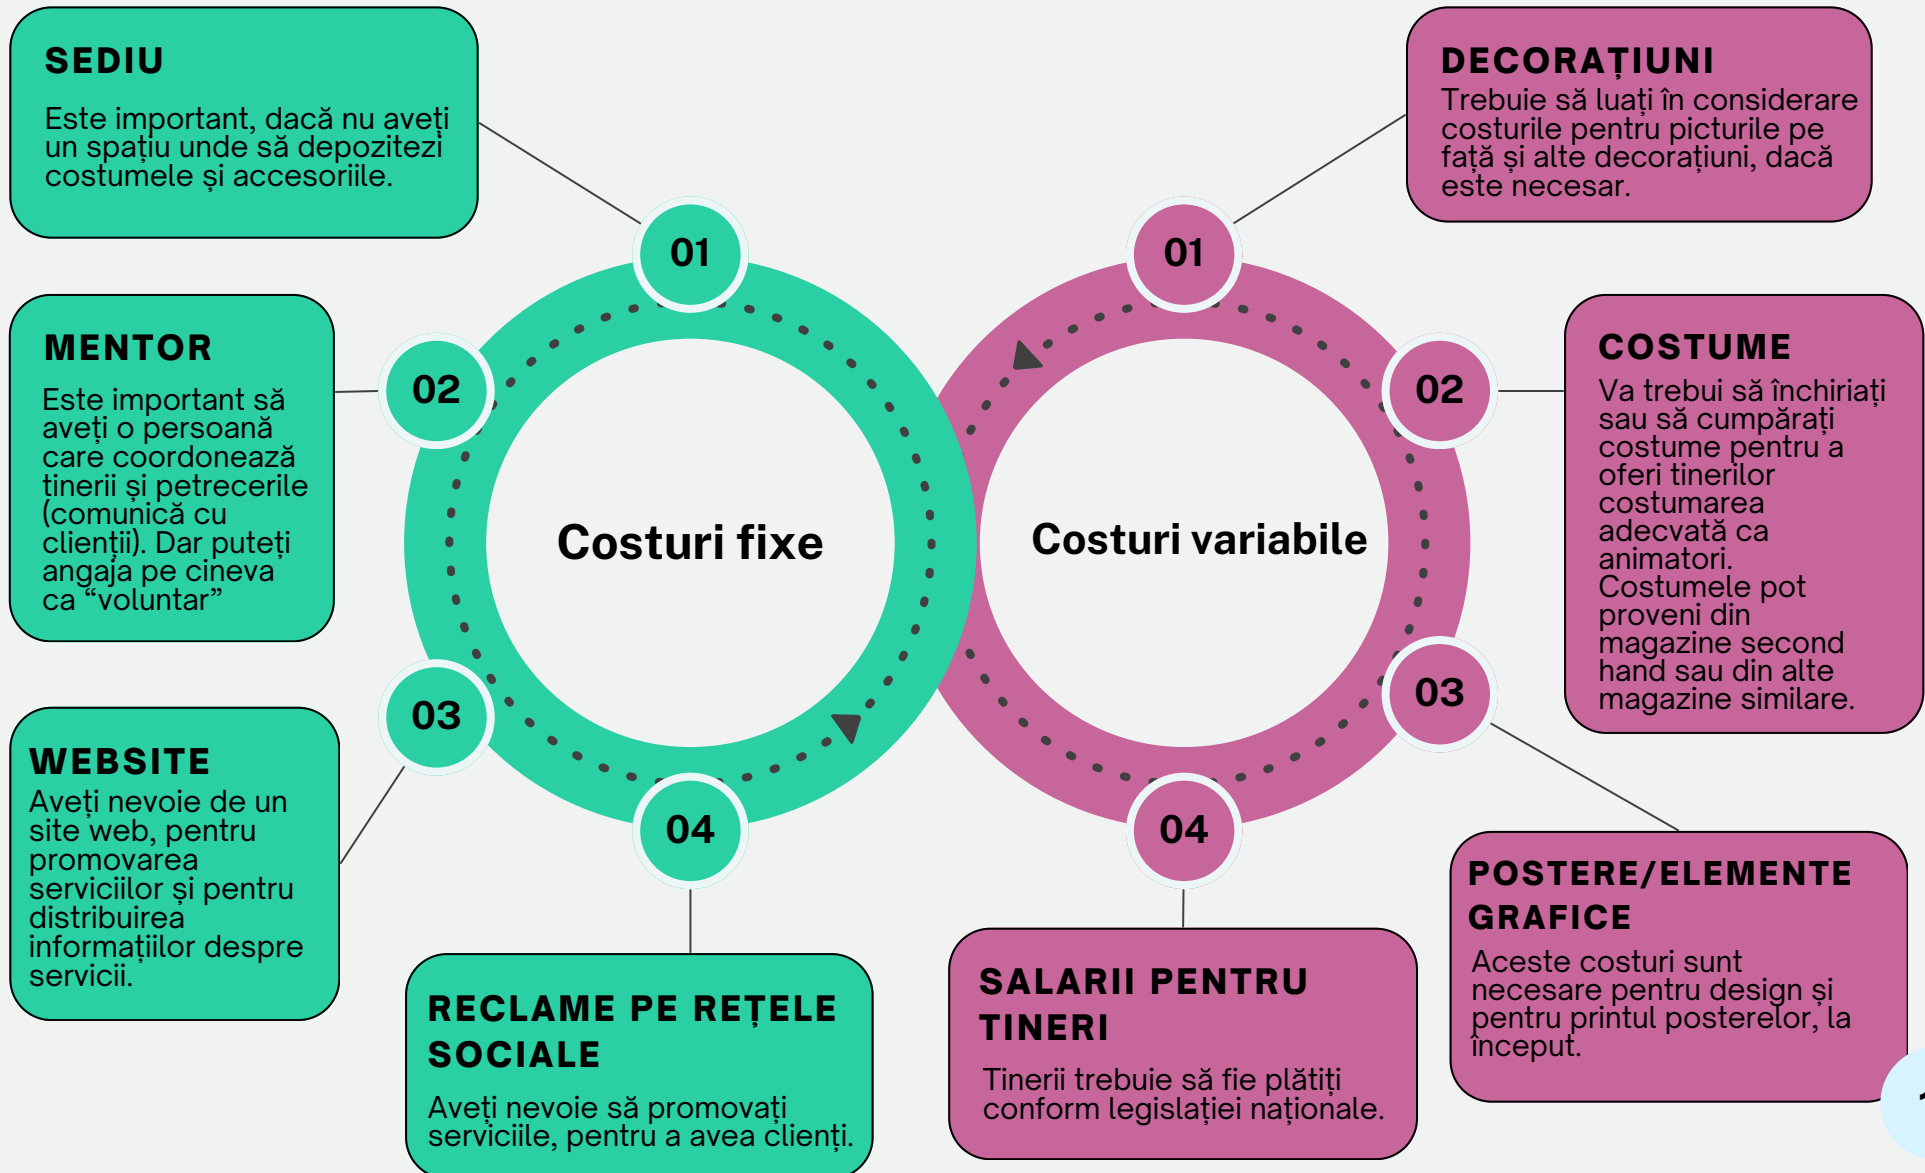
SEDIU
Este important, dacă nu aveți un spațiu unde să depozitezi costumele și accesoriile.

01

MENTOR
Este important să aveți o persoană care coordonează tinerii și petrecerile (comunică cu clienții). Dar puteți angaja pe cineva ca “voluntar”

02

WEBSITE
Aveți nevoie de un site web, pentru promovarea serviciilor și pentru distribuirea informațiilor despre servicii.

03

04

RECLAME PE REȚELE SOCIALE
Aveți nevoie să promovați serviciile, pentru a avea clienți.

Costuri fixe

Costuri variabile

DECORAȚIUNI
Trebuie să luați în considerare costurile pentru picturile pe față și alte decorațiuni, dacă este necesar.

01

02

COSTUME
Va trebui să închiriați sau să cumpărați costume pentru a oferi tinerilor costumarea adecvată ca animatori. Costumele pot proveni din magazine second hand sau din alte magazine similare.

03

04

SALARII PENTRU TINERI
Tinerii trebuie să fie plătiți conform legislației naționale.

POSTERE/ELEMENTE GRAFICE
Aceste costuri sunt necesare pentru design și pentru printul posterelor, la început.